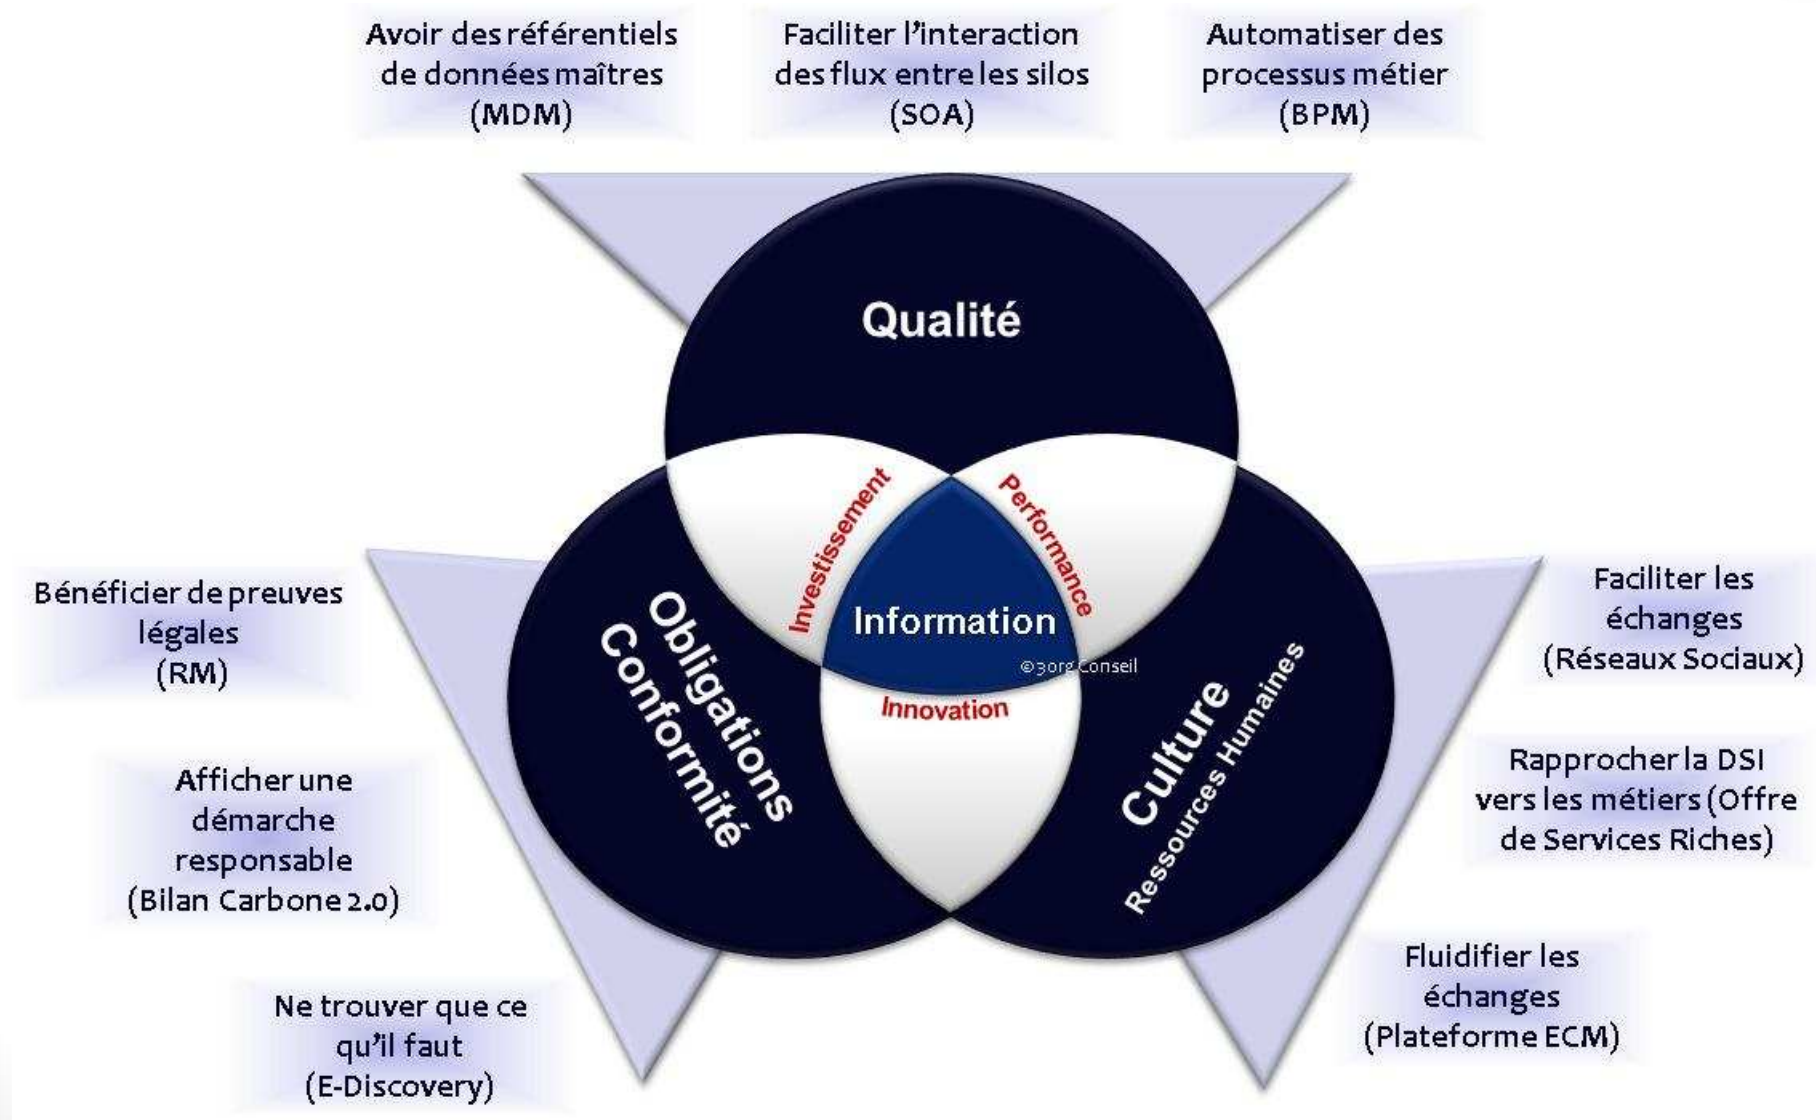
Avoir des référentiels de données maîtres (MDM)

Faciliter l'interaction des flux entre les silos (SOA)

Automatiser des processus métier (BPM)

Qualité

Investissement

Performance

Information

©3org Conseil

Innovation

Obligations Conformité

Culture Ressources Humaines

Bénéficier de preuves légales (RM)

Afficher une démarche responsable (Bilan Carbone 2.0)

Ne trouver que ce qu'il faut (E-Discovery)

Faciliter les échanges (Réseaux Sociaux)

Rapprocher la DSI vers les métiers (Offre de Services Riches)

Fluidifier les échanges (Plateforme ECM)